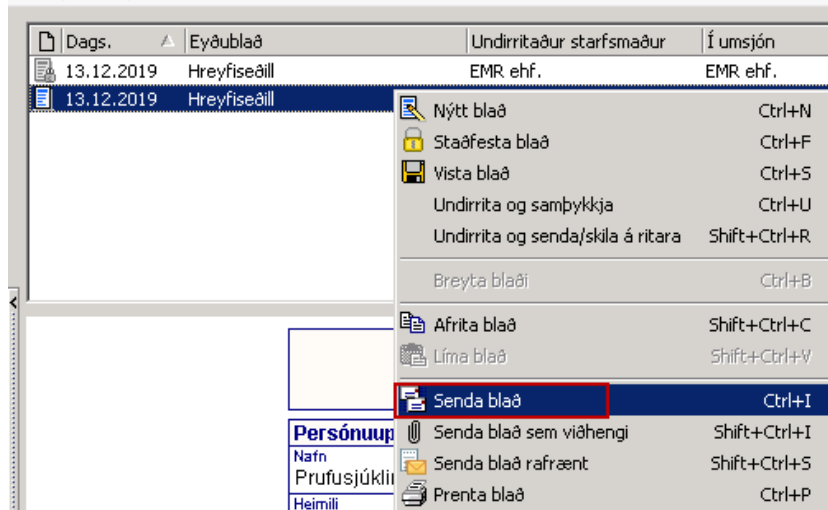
| Dags. | Eyðublað | Undirritaður starfsmaður | Í umsjón |
|---|---|---|---|
| 13.12.2019 | Hreyfiseðill | EMR ehf. | EMR ehf. |
| 13.12.2019 | Hreyfiseðill | | |

Nýtt blað Ctrl+N
Staðfesta blað Ctrl+F
Vista blað Ctrl+S
Undirrita og samþykkja Ctrl+U
Undirrita og senda/skila á ritara Shift+Ctrl+R
Breyta blaði Ctrl+B
Afrita blað Shift+Ctrl+C
Líma blað Shift+Ctrl+V
Senda blað Ctrl+I
Senda blað sem viðhengi Shift+Ctrl+I
Senda blað rafrænt Shift+Ctrl+S
Prenta blað Ctrl+P

Persónuup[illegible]
Nafn
Prufusjúkli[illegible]
Heimili